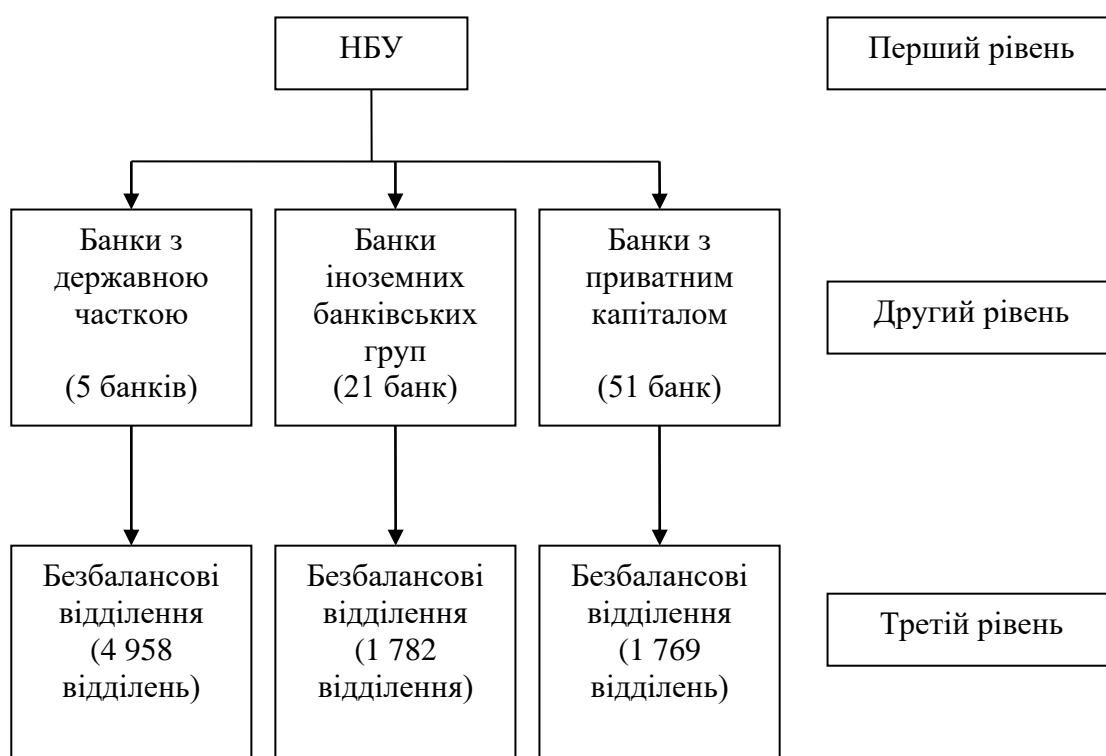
НБУ

Перший рівень

Банки з державною часткою

(5 банків)

Банки іноземних банківських груп
(21 банк)

Банки з приватним капіталом

(51 банк)

Другий рівень

Безбалансові відділення
(4 958 відділень)

Безбалансові відділення
(1 782 відділення)

Безбалансові відділення
(1 769 відділень)

Третій рівень